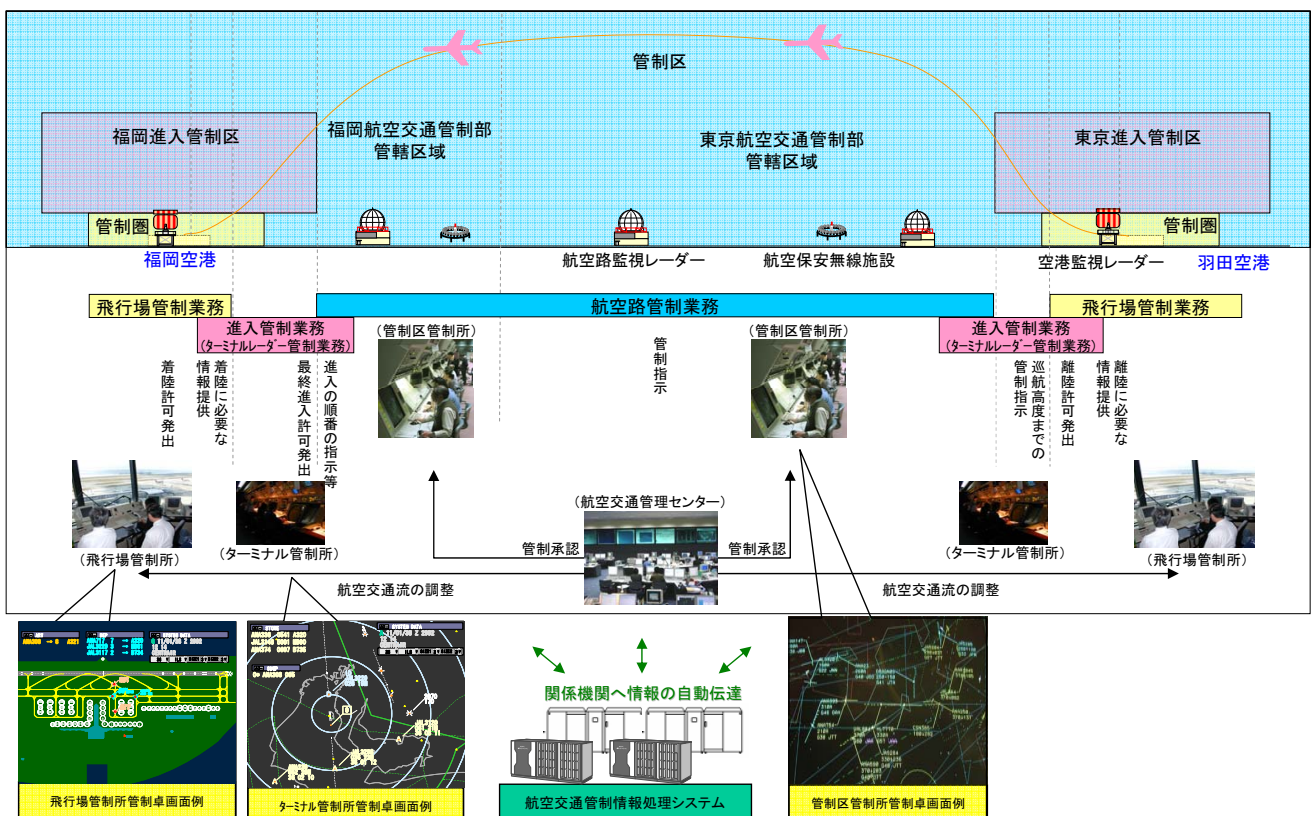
管制区

福岡進入管制区

福岡航空交通管制部
管轄区域

東京航空交通管制部
管轄区域

東京進入管制区

管制圏

管制圏

福岡空港

航空路監視レーダー

航空保安無線施設

空港監視レーダー

羽田空港

飛行場管制業務

航空路管制業務

飛行場管制業務

進入管制業務
(ターミナルレーダー管制業務)

進入管制業務
(ターミナルレーダー管制業務)

(管制区管制所)

(管制区管制所)

着陸許可発出

着陸に必要な情報提供

最終進入許可発出

進入の順番の指示等

管制指示

巡航高度までの管制指示

離陸許可発出

離陸に必要な情報提供

(航空交通管理センター)

管制承認

管制承認

(飛行場管制所)

(ターミナル管制所)

(ターミナル管制所)

(飛行場管制所)

航空交通流の調整

航空交通流の調整

関係機関へ情報の自動伝達

飛行場管制所管制卓画面例

ターミナル管制所管制卓画面例

航空交通管制情報処理システム

管制区管制所管制卓画面例